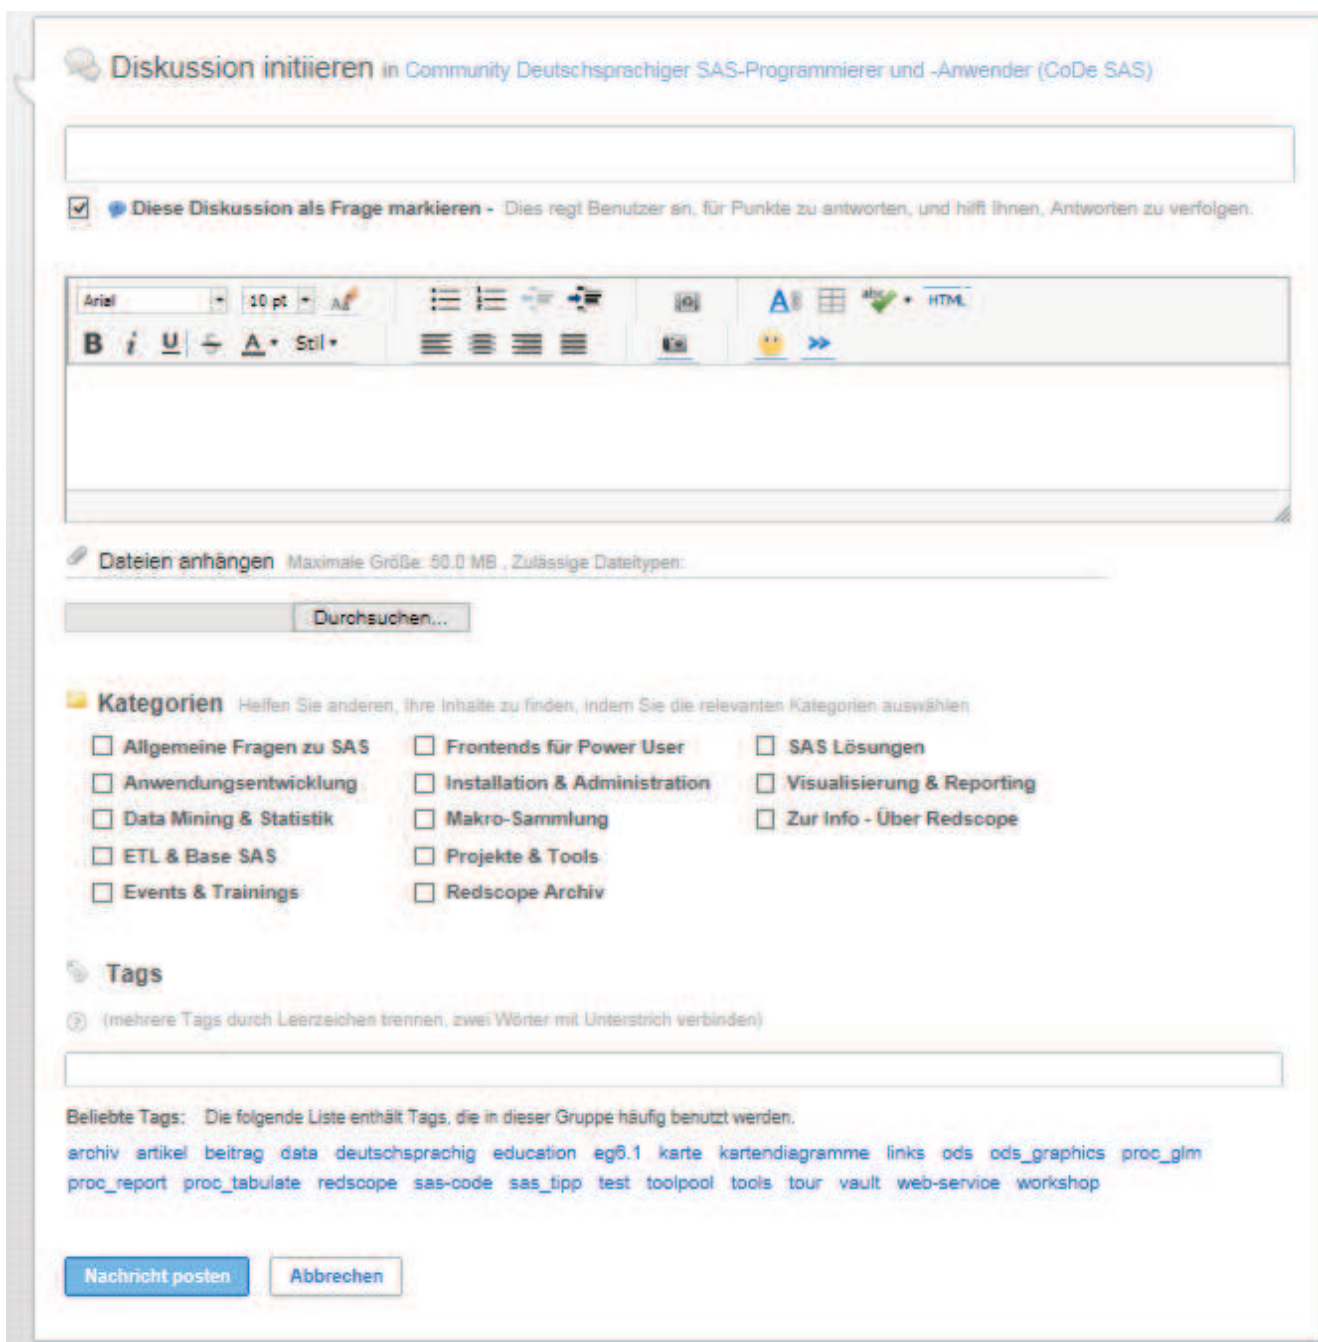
Diskussion initiieren in Community Deutschsprachiger SAS-Programmierer und -Anwender (CoDe SAS)

Diese Diskussion als Frage markieren - Dies regt Benutzer an, für Punkte zu antworten, und hilft Ihnen, Antworten zu verfolgen.

Arial 10 pt

B i U A Stil

HTML

Dateien anhängen Maximale Größe: 50.0 MB , Zulässige Dateitypen:

Durchsuchen...

Kategorien Helfen Sie anderen, Ihre Inhalte zu finden, indem Sie die relevanten Kategorien auswählen

Allgemeine Fragen zu SAS
Anwendungsentwicklung
Data Mining & Statistik
ETL & Base SAS
Events & Trainings

Frontends für Power User
Installation & Administration
Makro-Sammlung
Projekte & Tools
Redscope Archiv

SAS Lösungen
Visualisierung & Reporting
Zur Info - Über Redscope

Tags

(mehrere Tags durch Leerzeichen trennen, zwei Wörter mit Unterstrich verbinden)

Beliebte Tags: Die folgende Liste enthält Tags, die in dieser Gruppe häufig benutzt werden.

archiv artikel beitrag data deutschsprachig education eg5.1 karte kartendiagramme links ods ods_graphics proc_glm proc_report proc_tabulate redscope sas-code sas_tipp test toolpool tools tour vault web-service workshop

Nachricht posten Abbrechen